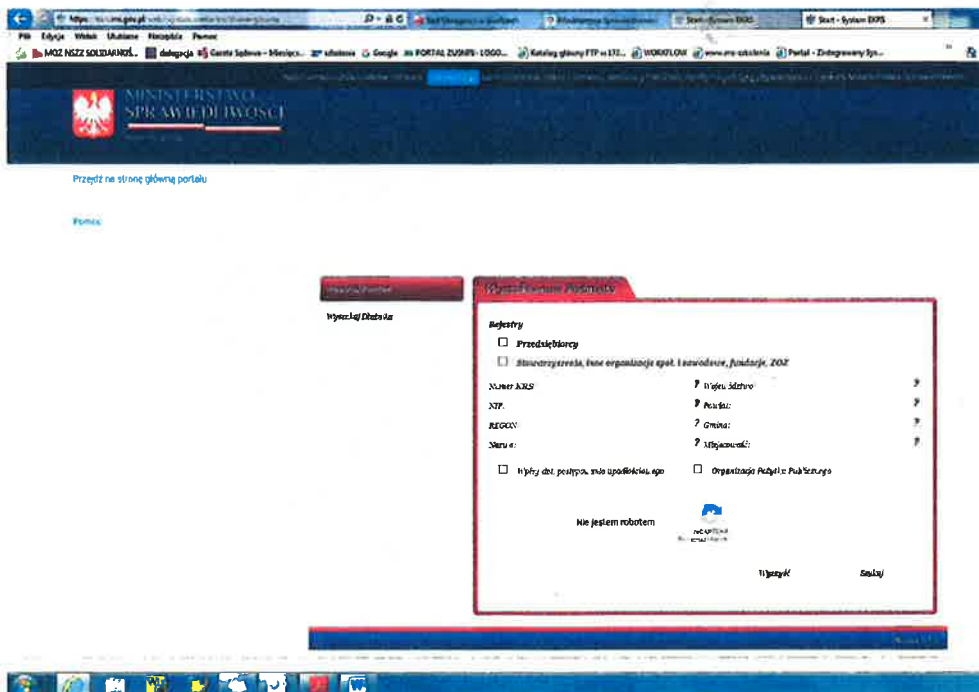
https://ems.ms.gov.pl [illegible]
Start - System EKRS

Plik Edycja Widok Ulubione Narzędzia Pomoc

MOZ NSZZ SOLIDARNOŚ... delegacja Gazeta Sądowa - Ministers... sędziowie Google PORTAL ZUSNPS - LOGO... Katalog główny FTP w 172... WORKFLOW www.ms-szkolenia Portal - Zintegrowany Sys...

MINISTERSTWO SPRAWIEDLIWOŚCI

Przejdź na stronę główną portalu

Pomoc

Wyszukaj Podmiot

Wyszukaj Działania

Wyszukiwanie Podmiotu

Rejestry

Przedsiębiorcy

Stowarzyszenia, inne organizacje społ. i zawodowe, fundacje, ZOZ

Numer KRS

NIP

REGON

Nazwa

Województwo

Powiat

Gmina

Miejscowość

Wpisy dot. postępowania upadłościowego

Organizacja Pożytku Publicznego

Nie jestem robotem

Wyczyść

Szukaj